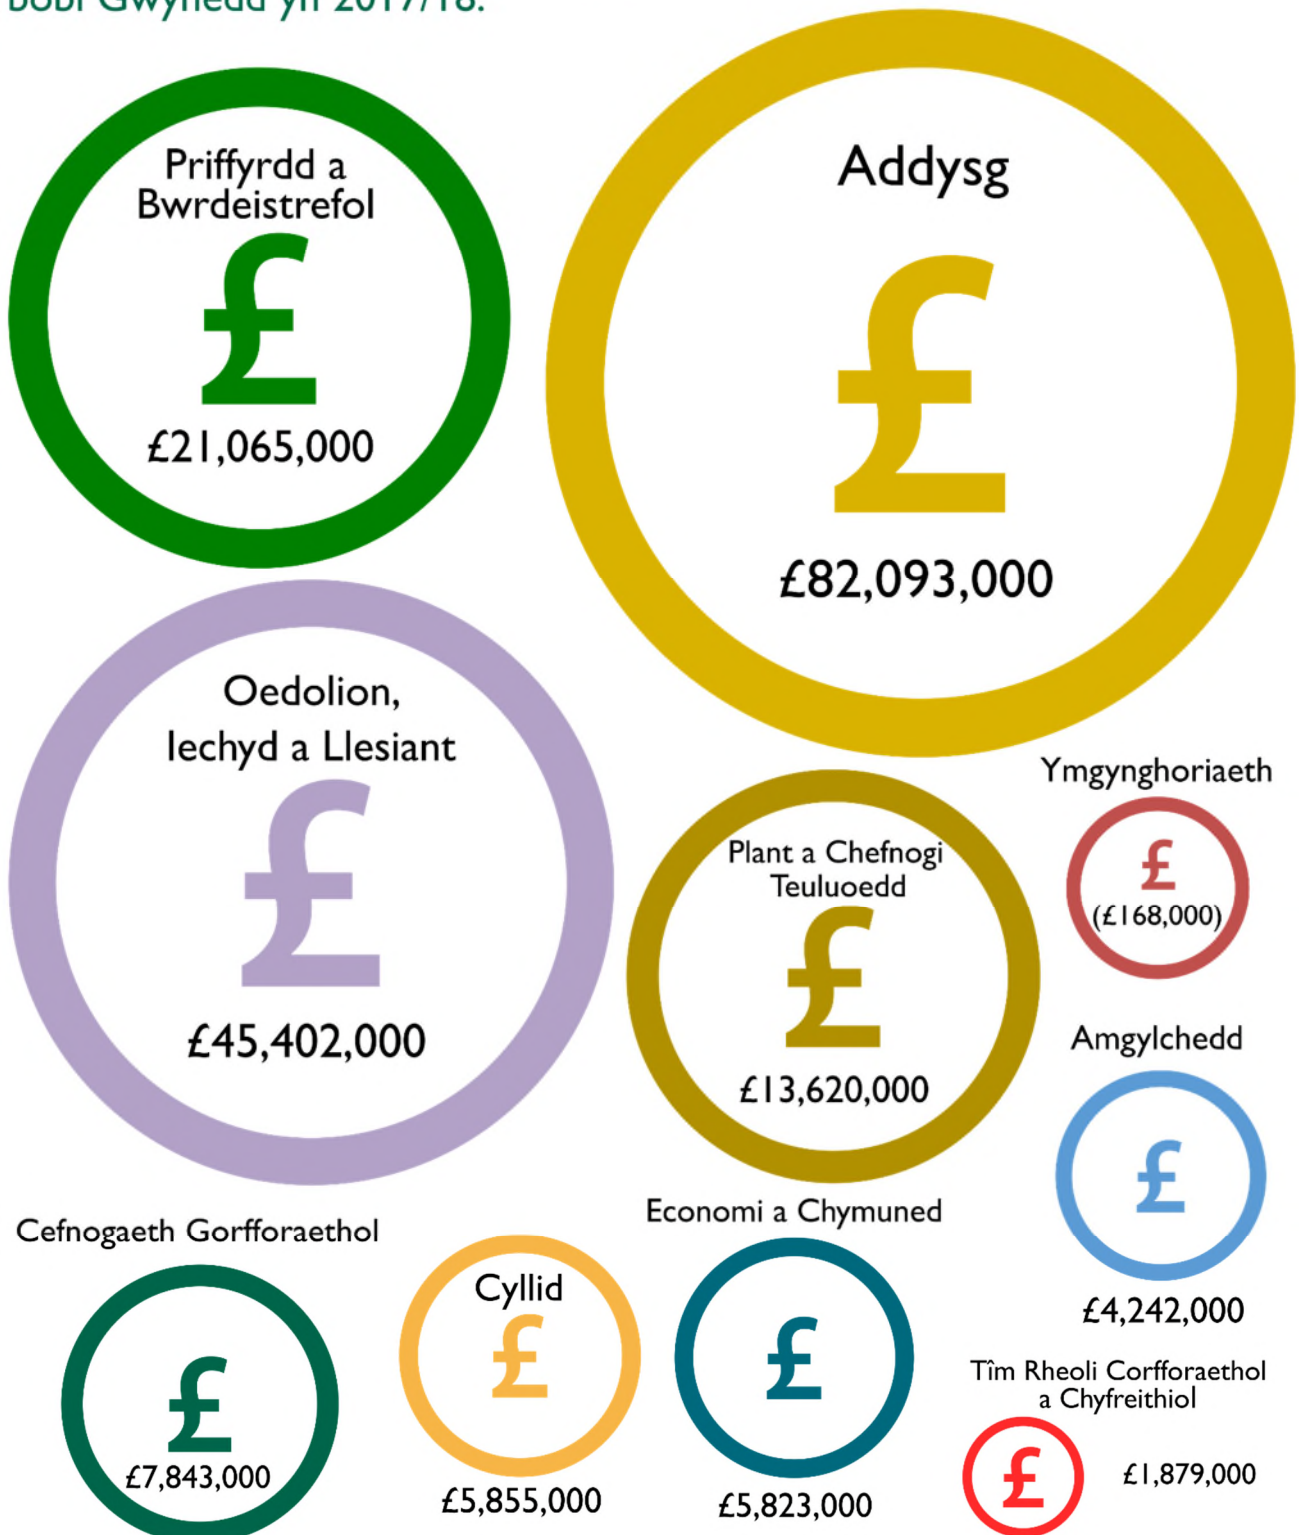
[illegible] Gwynedd yn 2017/18.

Priffyrdd a Bwrdeistrefol
£
£21,065,000

Addysg
£
£82,093,000

Oedolion, Iechyd a Llesiant
£
£45,402,000

Plant a Chefnogi Teuluoedd
£
£13,620,000

Ymgynghoriaeth
£
(£168,000)

Amgylchedd
£
£4,242,000

Cefnogaeth Gorfforaethol
£
£7,843,000

Cyllid
£
£5,855,000

Economi a Chymuned
£
£5,823,000

Tîm Rheoli Corfforaethol a Chyfreithiol
£
£1,879,000